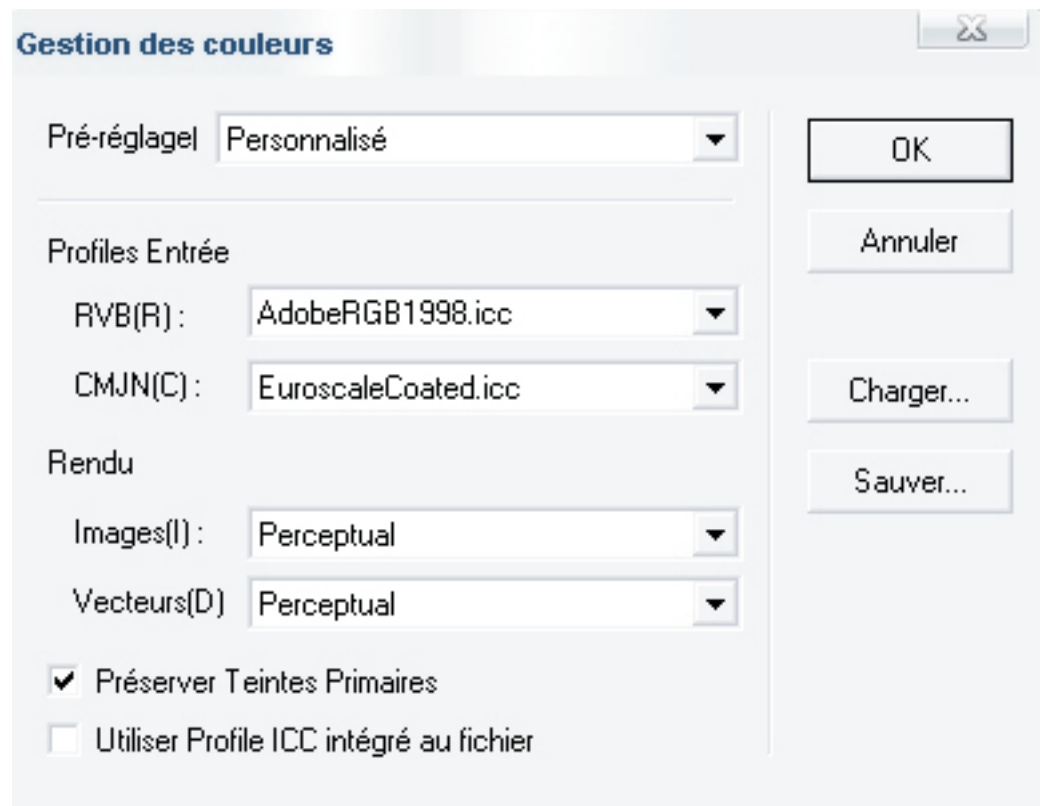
Gestion des couleurs

Pré-réglagel Personnalisé

OK

Annuler

Profiles Entrée

RVB(R) : AdobeRGB1998.icc

CMJN(C) : EuroscaleCoated.icc

Charger...

Sauver...

Rendu

Images(I) : Perceptual

Vecteurs(D) Perceptual

Préserver Teintes Primaires

Utiliser Profile ICC intégré au fichier